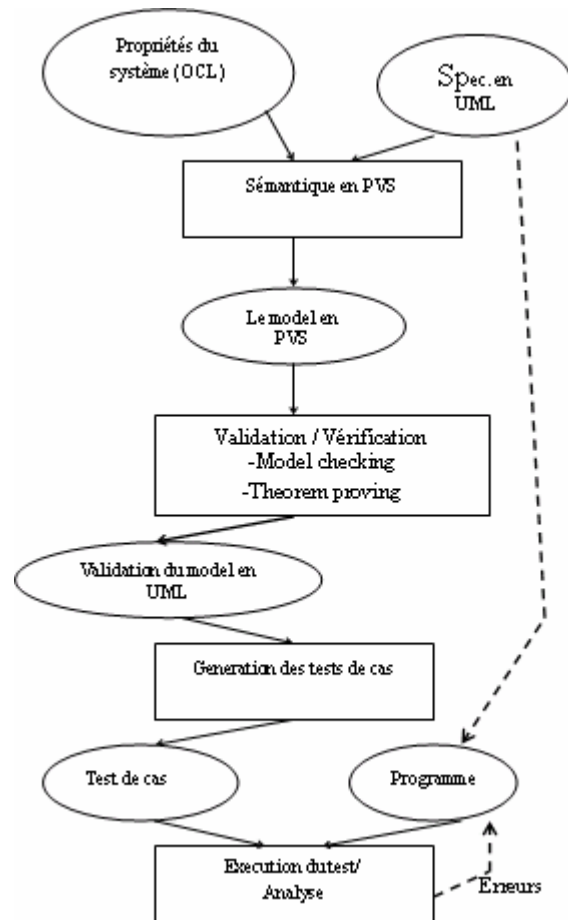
Propriétés du système (OCL)

Spec. en UML

Sémantique en PVS

Le model en PVS

Validation / Vérification
-Model checking
-Theorem proving

Validation du model en UML

Generation des tests de cas

Test de cas

Programme

Execution du test/ Analyse

Erreurs